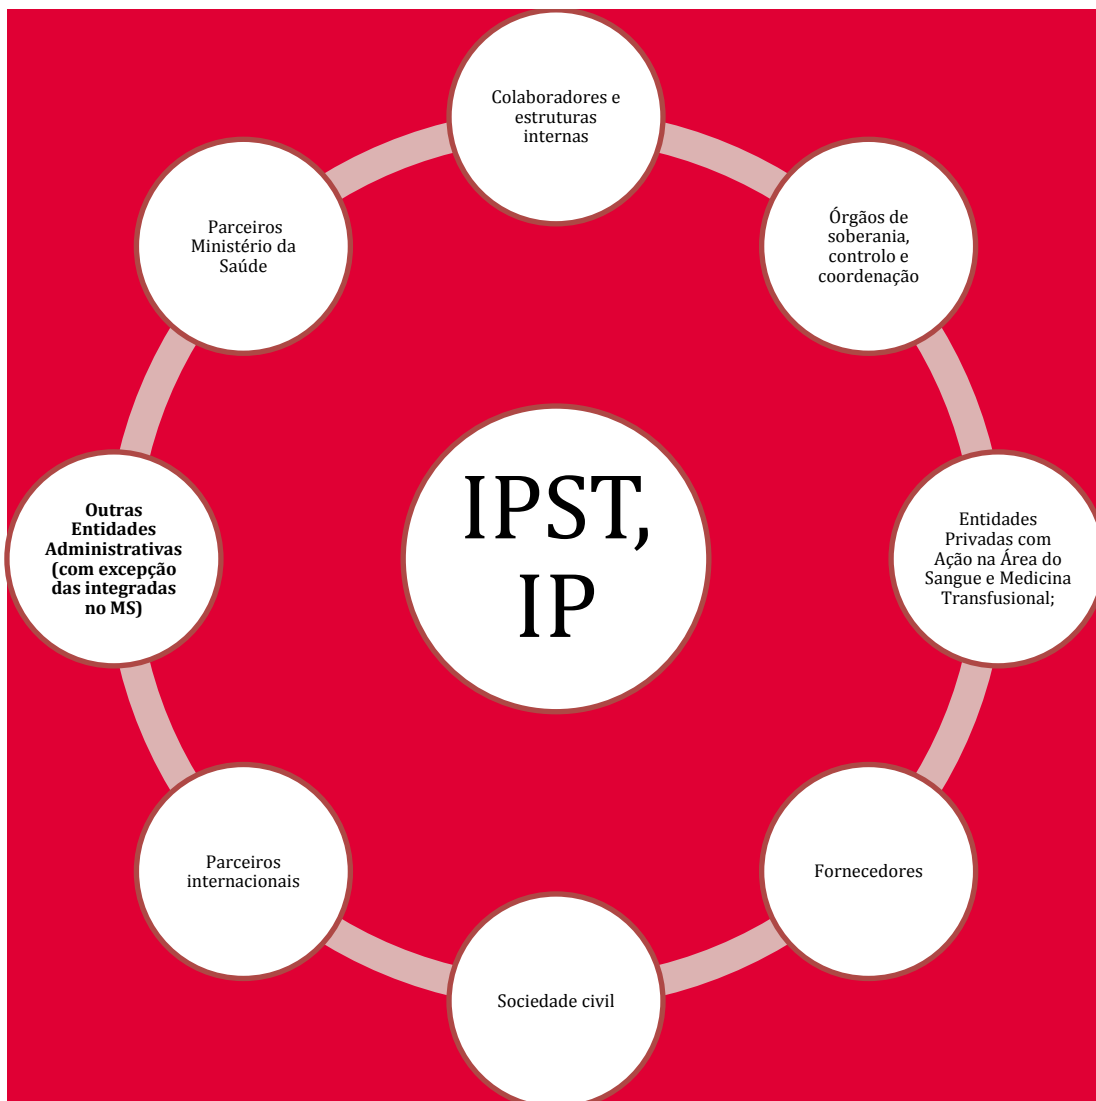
Colaboradores e estruturas internas

Órgãos de soberania, controlo e coordenação

Entidades Privadas com Ação na Área do Sangue e Medicina Transfusional;

Fornecedores

Sociedade civil

Parceiros internacionais

**Outras Entidades Administrativas (com excepção das integradas no MS)**

Parceiros Ministério da Saúde

IPST, IP